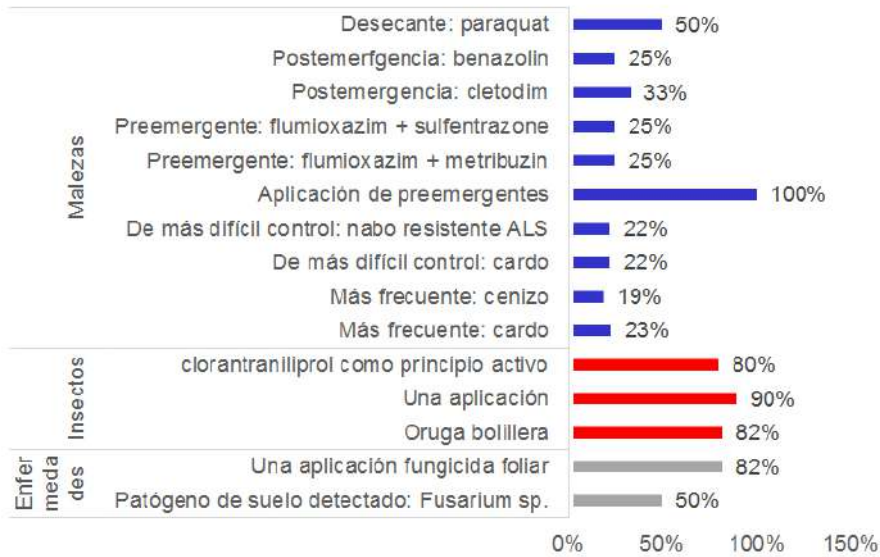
Malezas

Desecante: paraquat 50%
Postemerfgencia: benazolin 25%
Postemergencia: cletodim 33%
Preemergente: flumioxazim + sulfentrazone 25%
Preemergente: flumioxazim + metribuzin 25%
Aplicación de preemergentes 100%
De más difícil control: nabo resistente ALS 22%
De más difícil control: cardo 22%
Más frecuente: cenizo 19%
Más frecuente: cardo 23%

Insectos

clorantraniliprol como principio activo 80%
Una aplicación 90%
Oruga bolillera 82%

Enfer meda des

Una aplicación fungicida foliar 82%
Patógeno de suelo detectado: Fusarium sp. 50%

0% 50% 100% 150%